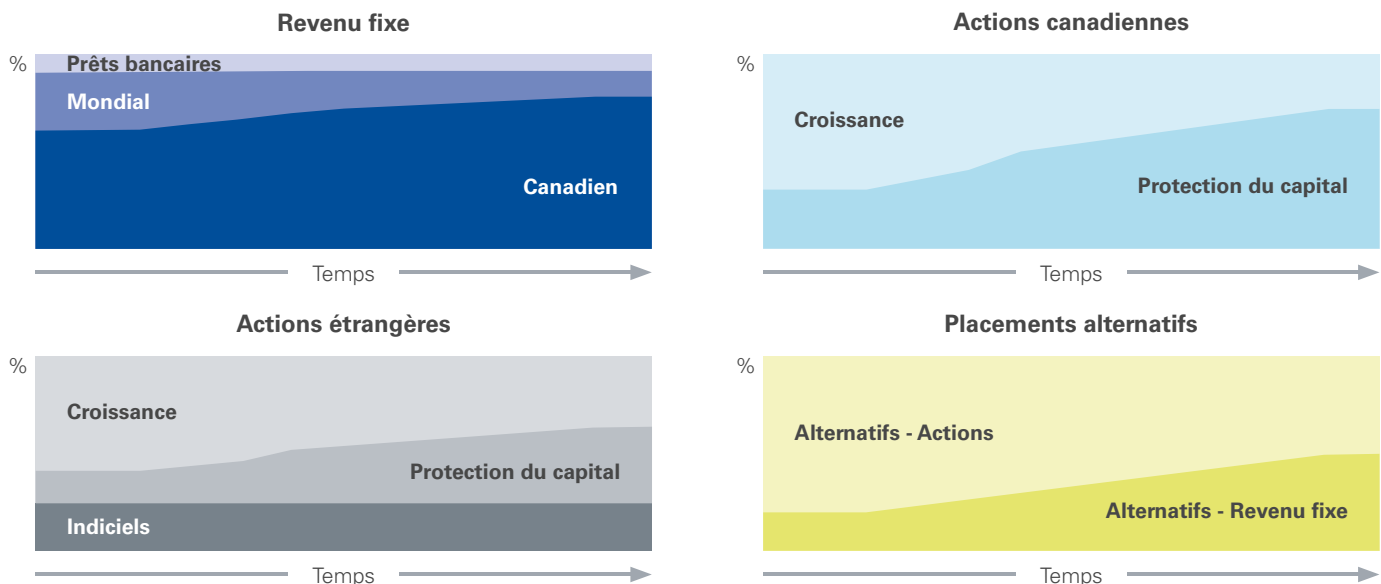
Revenu fixe

%

Prêts bancaires

Mondial

Canadien

Temps

Actions canadiennes

%

Croissance

Protection du capital

Temps

Actions étrangères

%

Croissance

Protection du capital

Indiciels

Temps

Placements alternatifs

%

Alternatifs - Actions

Alternatifs - Revenu fixe

Temps